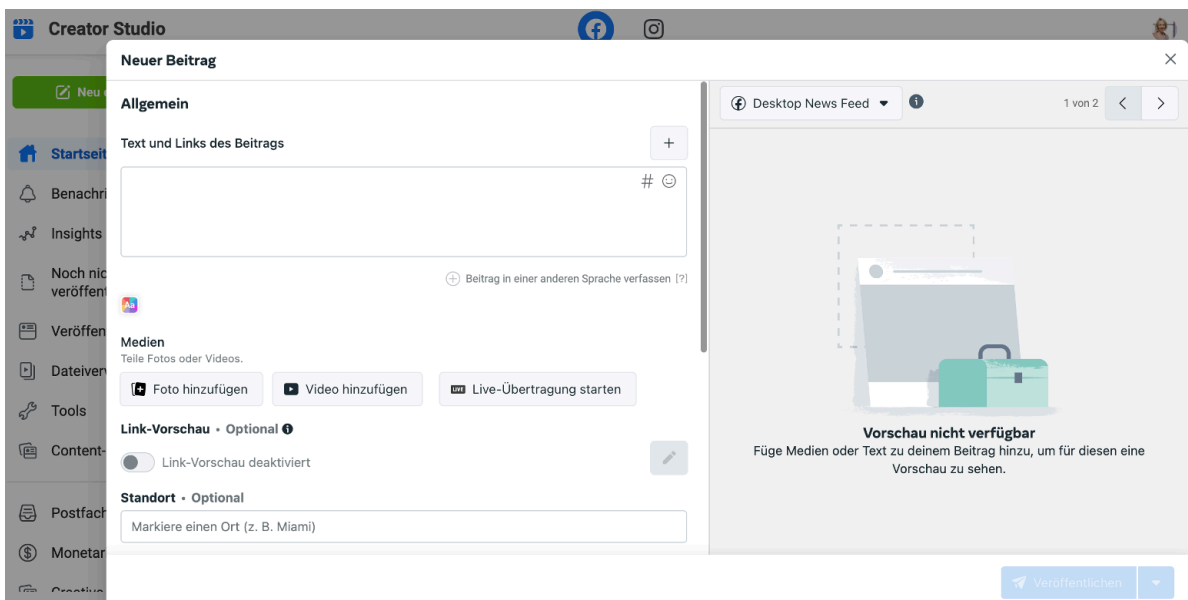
Creator Studio

Neu

Startseite
Benachri
Insights
Noch nic veröffent
Veröffen
Dateiver
Tools
Content-
Postfach
Monetar
Creative

Neuer Beitrag

Allgemein

Text und Links des Beitrags

+

# ☺

Beitrag in einer anderen Sprache verfassen [?]

Medien
Teile Fotos oder Videos.

Foto hinzufügen
Video hinzufügen
Live-Übertragung starten

Link-Vorschau • Optional

Link-Vorschau deaktiviert

Standort • Optional

Markiere einen Ort (z. B. Miami)

Desktop News Feed

1 von 2

Vorschau nicht verfügbar
Füge Medien oder Text zu deinem Beitrag hinzu, um für diesen eine Vorschau zu sehen.

Veröffentlichen